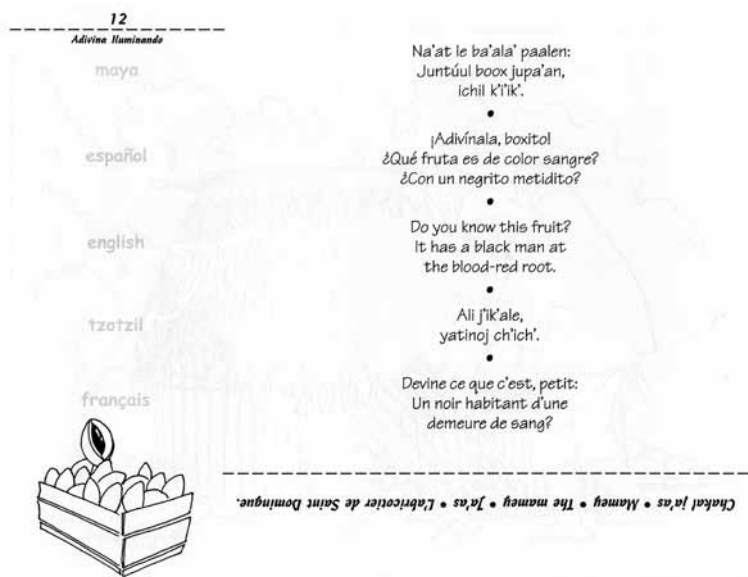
12
Adivina Iluminando

maya

español

english

tzotzil

français

Na'at le ba'ala' paalen:
Juntúul boox jupa'an,
ichil k'i'ik'.

¡Adivínala, boxito!
¿Qué fruta es de color sangre?
¿Con un negrito metidito?

Do you know this fruit?
It has a black man at
the blood-red root.

Ali j'ik'ale,
yatinoj ch'ich'.

Devine ce que c'est, petit:
Un noir habitant d'une
demeure de sang?

Chakal ja'as • Mamey • The mamey • Ja'as • L'abricotier de Saint Domingue.